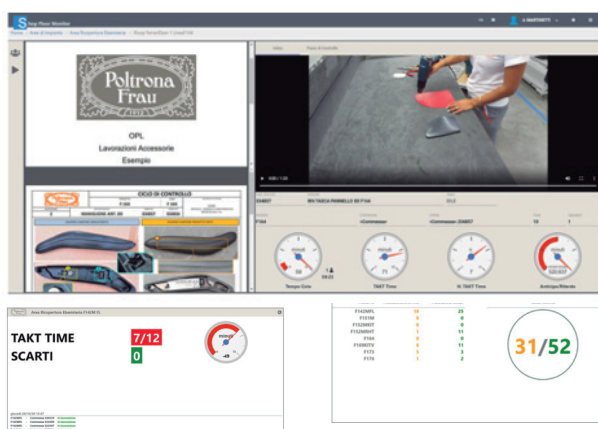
Shop Floor Monitor

Poltrona Frau

OPL

Lavorazioni Accessorie

Esempio

CICLO DI CONTROLLO

Tempo Ciclo

TAKT Time

N. TAKT Time

Anticipo/Ritardo

TAKT TIME 7/12

SCARTI 0

| | | |
|---|---|---|
| F1424VL | 11 | 25 |
| F1114 | 0 | 0 |
| F1526VT | 0 | 0 |
| F1210VT | 1 | 11 |
| F114 | 0 | 0 |
| F1102TV | 4 | 11 |
| F173 | 3 | 3 |
| F174 | 1 | 2 |

31/52